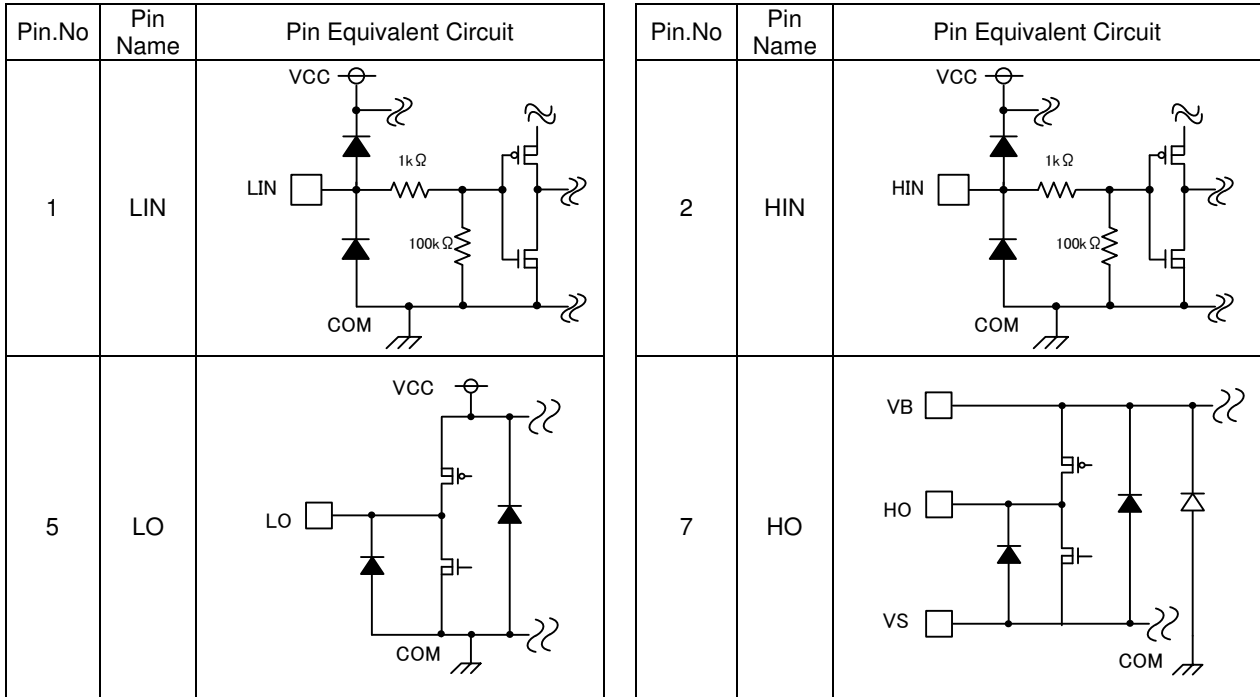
| Pin.No | Pin Name | Pin Equivalent Circuit |
|---|---|---|
| 1 | LIN | VCC<br>1kΩ<br>LIN<br>100kΩ<br>COM |
| 5 | LO | VCC<br>LO<br>COM |

| Pin.No | Pin Name | Pin Equivalent Circuit |
|---|---|---|
| 2 | HIN | VCC<br>1kΩ<br>HIN<br>100kΩ<br>COM |
| 7 | HO | VB<br>HO<br>VS<br>COM |